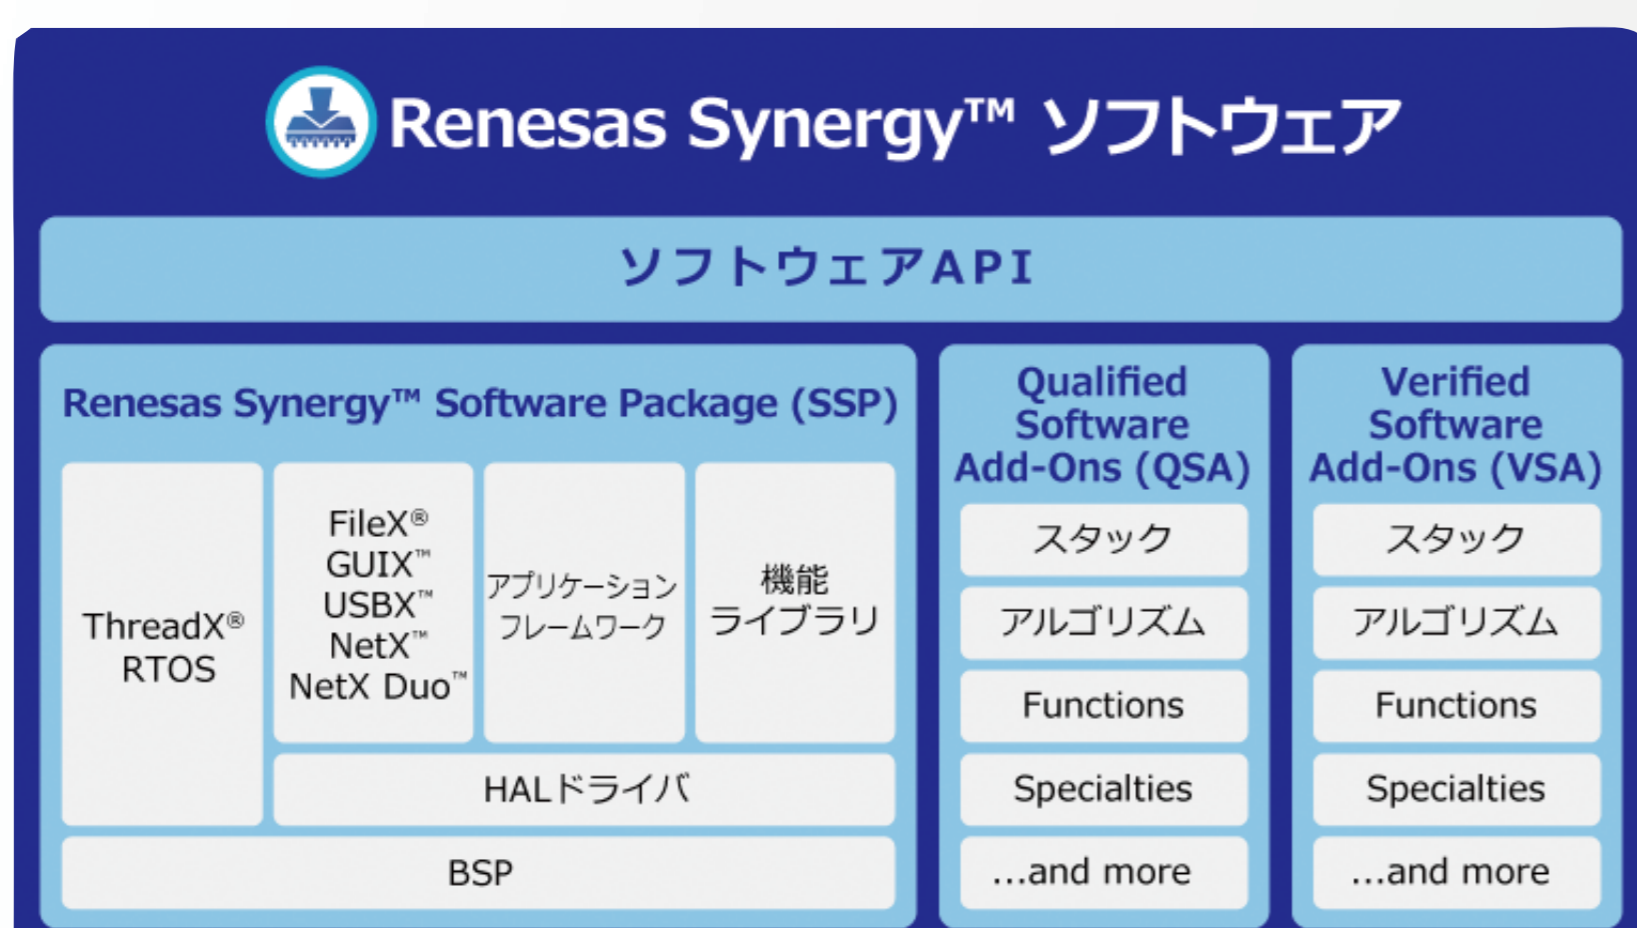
Renesas Synergy™ ソフトウェア

ソフトウェアAPI

Renesas Synergy™ Software Package (SSP)

ThreadX® RTOS

FileX® GUIX™ USBX™ NetX™ NetX Duo™

アプリケーションフレームワーク

機能ライブラリ

HALドライバ

BSP

Qualified Software Add-Ons (QSA)

スタック

アルゴリズム

Functions

Specialties

...and more

Verified Software Add-Ons (VSA)

スタック

アルゴリズム

Functions

Specialties

...and more